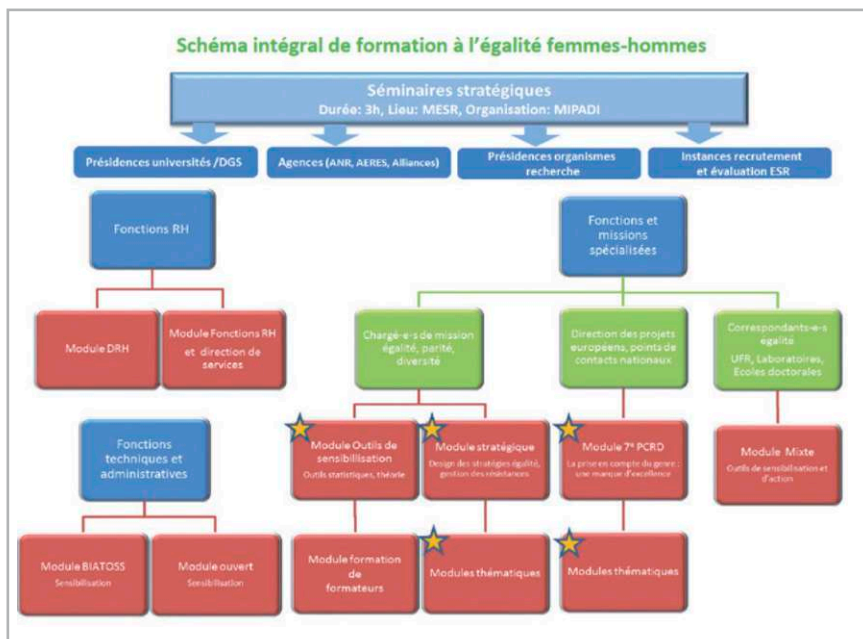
Schéma intégral de formation à l'égalité femmes-hommes

Séminaires stratégiques
Durée: 3h, Lieu: MESR, Organisation: MIPADI

Présidences universités /DGS

Agences (ANR, AERES, Alliances)

Présidences organismes recherche

Instances recrutement et évaluation ESR

Fonctions RH

Module DRH

Module Fonctions RH et direction de services

Fonctions techniques et administratives

Module BIATOSS
Sensibilisation

Module ouvert
Sensibilisation

Fonctions et missions spécialisées

Chargé-e-s de mission égalité, parité, diversité

Module Outils de sensibilisation
Outils statistiques, théorie

Module stratégique
Design des stratégies égalité, gestion des résistances

Module formation de formateurs

Modules thématiques

Direction des projets européens, points de contacts nationaux

Module 7e PCRD
La prise en compte du genre : une marque d'excellence

Modules thématiques

Correspondants-e-s égalité
UFR, Laboratoires, Ecoles doctorales

Module Mixte
Outils de sensibilisation et d'action